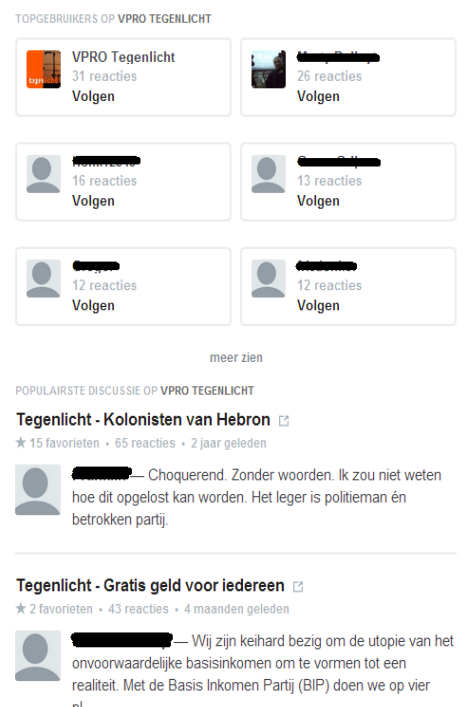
TOPGEBRUIKERS OP VPRO TEGENLICHT

tgn
VPRO Tegenlicht
31 reacties
Volgen

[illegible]
26 reacties
Volgen

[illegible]
16 reacties
Volgen

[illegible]
13 reacties
Volgen

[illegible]
12 reacties
Volgen

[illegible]
12 reacties
Volgen

meer zien

POPULAIRSTE DISCUSSIE OP VPRO TEGENLICHT

Tegenlicht - Kolonisten van Hebron

★ 15 favorieten • 65 reacties • 2 jaar geleden

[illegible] — Choquerend. Zonder woorden. Ik zou niet weten hoe dit opgelost kan worden. Het leger is politieman én betrokken partij.

Tegenlicht - Gratis geld voor iedereen

★ 2 favorieten • 43 reacties • 4 maanden geleden

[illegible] — Wij zijn keihard bezig om de utopie van het onvoorwaardelijke basisinkomen om te vormen tot een realiteit. Met de Basis Inkomen Partij (BIP) doen we op vier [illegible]